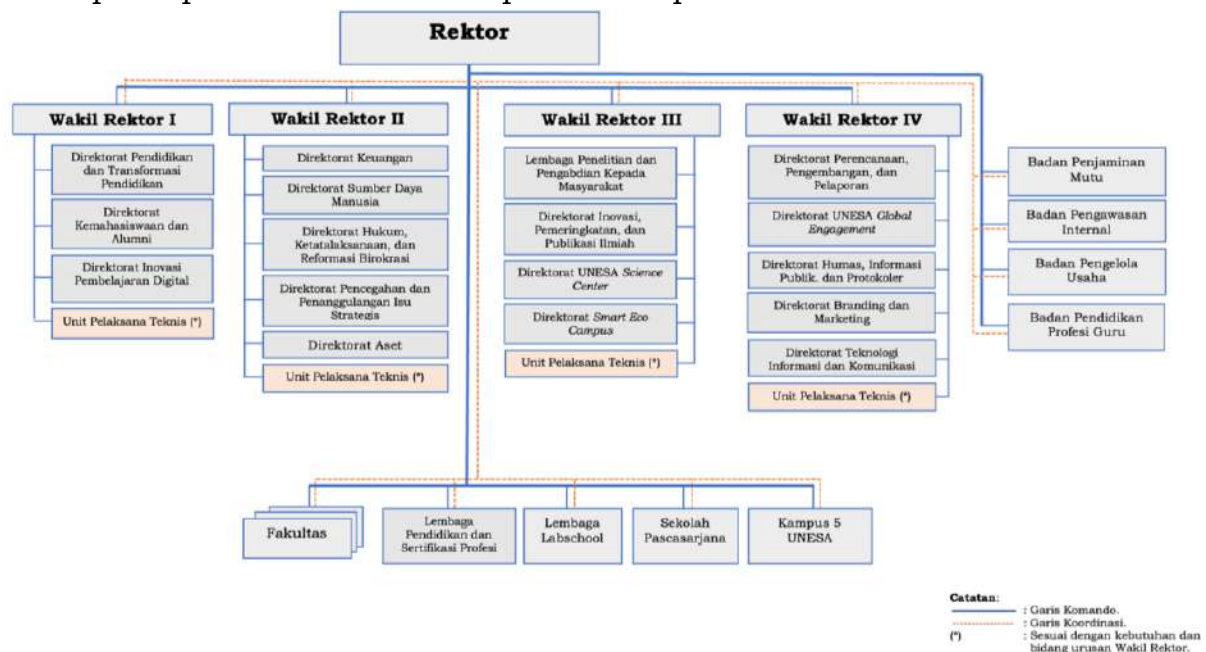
Rektor

Wakil Rektor I

Direktorat Pendidikan dan Transformasi Pendidikan

Direktorat Kemahasiswaan dan Alumni

Direktorat Inovasi Pembelajaran Digital

Unit Pelaksana Teknis (*)

Wakil Rektor II

Direktorat Keuangan

Direktorat Sumber Daya Manusia

Direktorat Hukum, Ketatalaksanaan, dan Reformasi Birokrasi

Direktorat Pencegahan dan Penanggulangan Isu Strategis

Direktorat Aset

Unit Pelaksana Teknis (*)

Wakil Rektor III

Lembaga Penelitian dan Pengabdian Kepada Masyarakat

Direktorat Inovasi, Pemeringkatan, dan Publikasi Ilmiah

Direktorat UNESA *Science Center*

Direktorat *Smart Eco Campus*

Unit Pelaksana Teknis (*)

Wakil Rektor IV

Direktorat Perencanaan, Pengembangan, dan Pelaporan

Direktorat UNESA *Global Engagement*

Direktorat Humas, Informasi Publik, dan Protokoler

Direktorat Branding dan Marketing

Direktorat Teknologi Informasi dan Komunikasi

Unit Pelaksana Teknis (*)

Badan Penjaminan Mutu

Badan Pengawasan Internal

Badan Pengelola Usaha

Badan Pendidikan Profesi Guru

Fakultas

Lembaga Pendidikan dan Sertifikasi Profesi

Lembaga Labschool

Sekolah Pascasarjana

Kampus 5 UNESA

Catatan:
: Garis Komando.
: Garis Koordinasi.
(*) : Sesuai dengan kebutuhan dan bidang urusan Wakil Rektor.